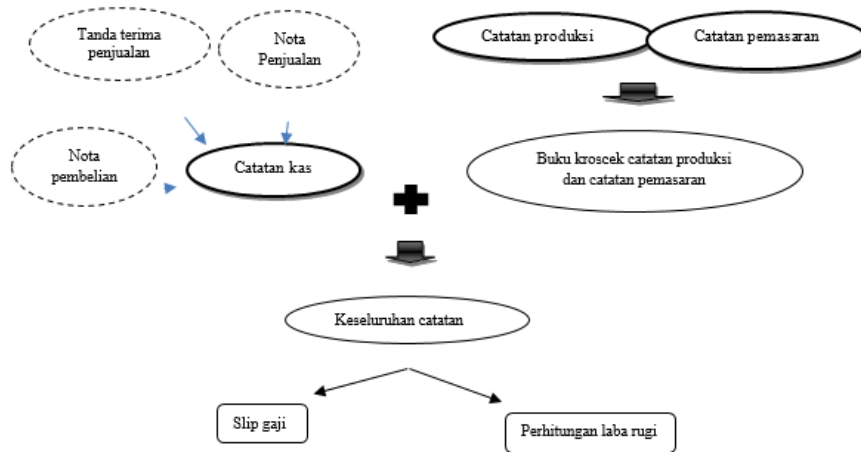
Tanda terima penjualan

Nota Penjualan

Catatan produksi

Catatan pemasaran

Nota pembelian

Catatan kas

Buku kroscek catatan produksi dan catatan pemasaran

Keseluruhan catatan

Slip gaji

Perhitungan laba rugi